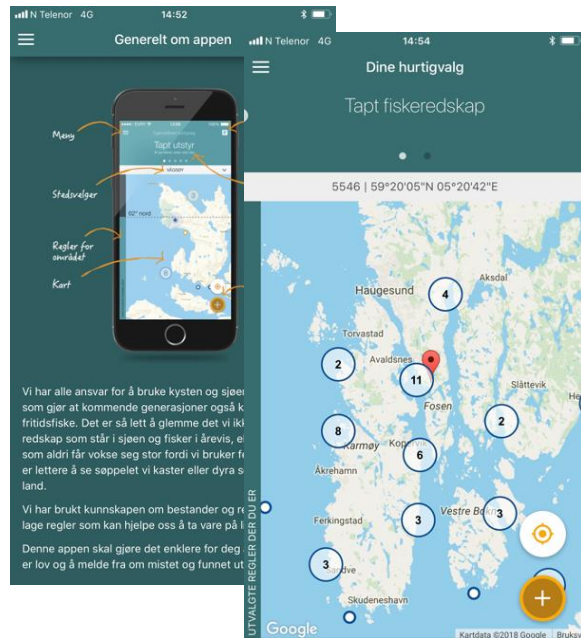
N Telenor 4G 14:52

Generelt om appen

Meny

Stedsvelger

Regler for området

Kart

Tapt utstyr

62° nord

Vi har alle ansvar for å bruke kysten og sjøen som gjør at kommende generasjoner også k fritidsfiske. Det er så lett å glemme det vi ikk redskap som står i sjøen og fisker i årevis, el som aldri får vokse seg stor fordi vi bruker fe er lettere å se søppelet vi kaster eller dyra s land.

Vi har brukt kunnskapen om bestander og r lage regler som kan hjelpe oss å ta vare på l

Denne appen skal gjøre det enklere for deg er lov og å melde fra om mistet og funnet ut

N Telenor 4G 14:54

Dine hurtigvalg

Tapt fiskeredskap

5546 | 59°20'05"N 05°20'42"E

Aksdal

Haugesund

4

Torvastad

2

Avaldsnes

11

Fosen

Slåttevik

2

8

Karmøy

Kopervik

6

Åkrehamn

Ferkingstad

3

Vestre Bokn

3

3

Skudeneshavn

UTVALGTE REGLER DER DU ER

Google

Kartdata ©2018 Google Bruks